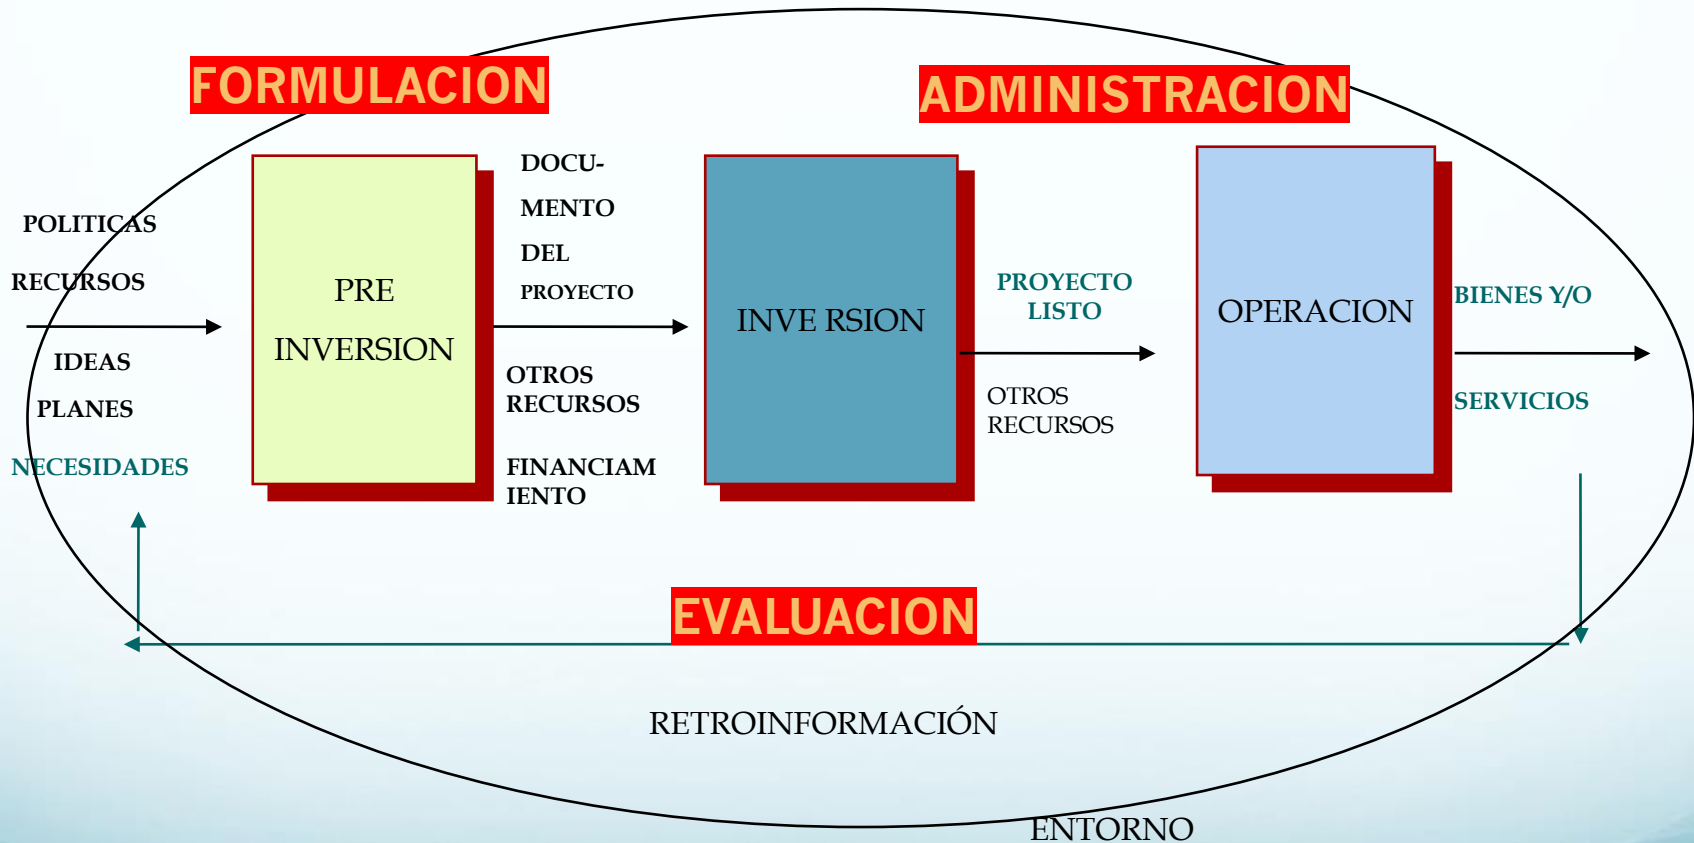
FORMULACION

ADMINISTRACION

POLITICAS

RECURSOS

IDEAS

PLANES

NECESIDADES

PRE

INVERSION

DOCU-

MENTO

DEL

PROYECTO

OTROS RECURSOS

FINANCIAM IENTO

INVE RSION

PROYECTO LISTO

OTROS RECURSOS

OPERACION

BIENES Y/O

SERVICIOS

EVALUACION

RETROINFORMACIÓN

ENTORNO